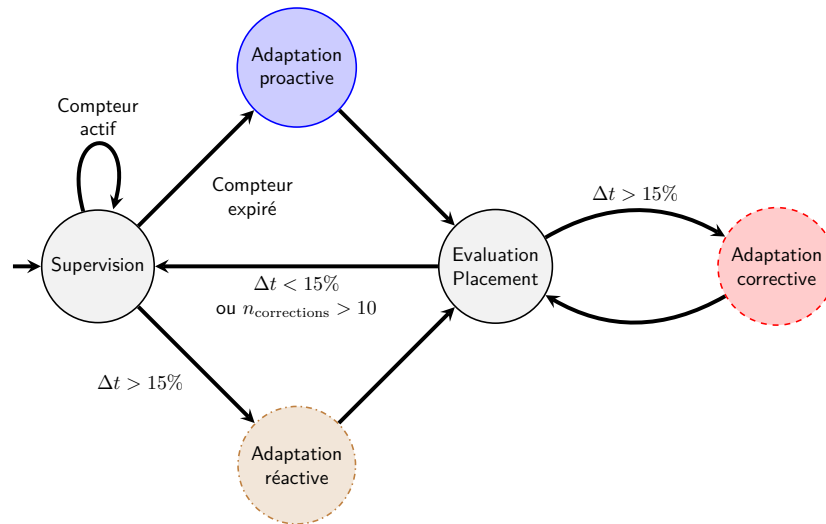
Adaptation proactive

Compteur actif

Compteur expiré

$\Delta t > 15\%$

Supervision

Evaluation Placement

Adaptation corrective

$\Delta t < 15\%$
ou $n_{\text{corrections}} > 10$

$\Delta t > 15\%$

Adaptation réactive